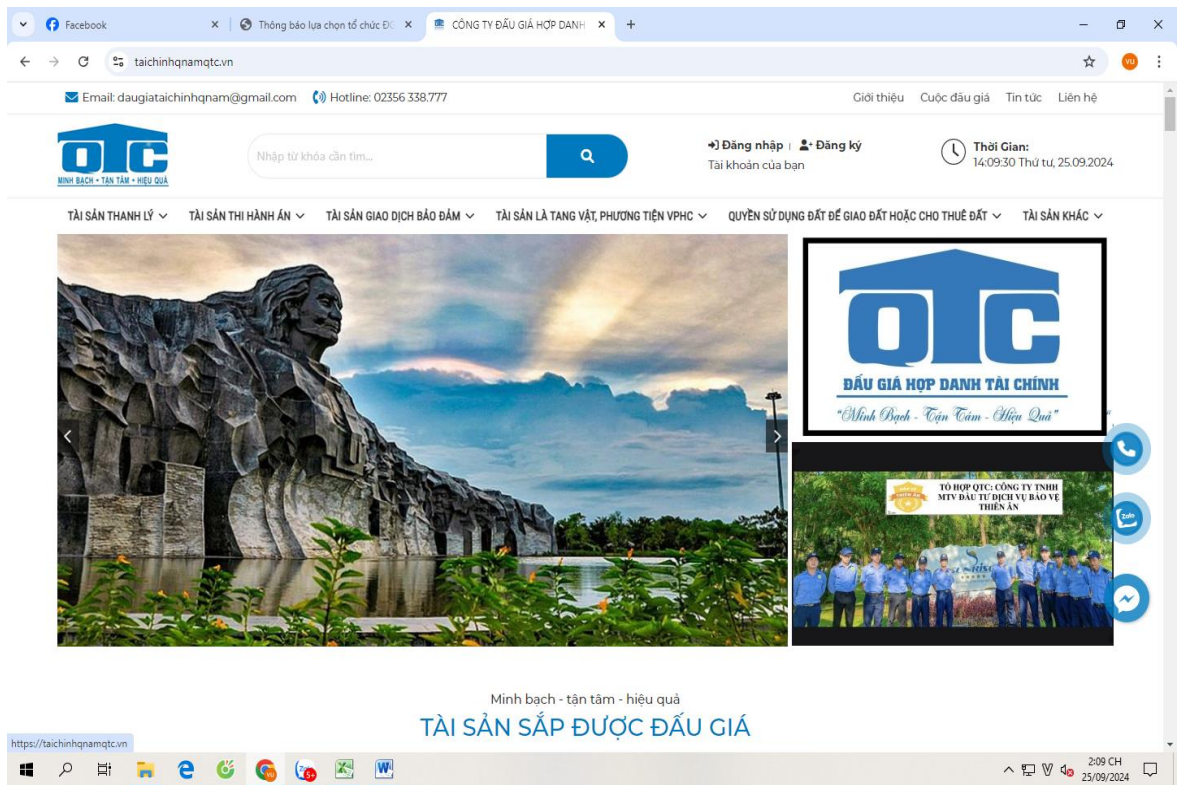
Facebook
Thông báo lựa chọn tổ chức ĐG
CÔNG TY ĐẤU GIÁ HỢP DANH

taichinhqnamqtc.vn

VU

Email: daugiataichinhqnam@gmail.com
Hotline: 02356 338.777
Giới thiệu
Cuộc đấu giá
Tin tức
Liên hệ

QTC
MINH BẠCH • TẬN TÂM • HIỆU QUẢ

Nhập từ khóa cần tìm...

Đăng nhập | Đăng ký
Tài khoản của bạn

Thời Gian:
14:09:30 Thứ tư, 25.09.2024

TÀI SẢN THANH LÝ
TÀI SẢN THI HÀNH ÁN
TÀI SẢN GIAO DỊCH BẢO ĐẢM
TÀI SẢN LÀ TANG VẬT, PHƯƠNG TIỆN VPHC
QUYỀN SỬ DỤNG ĐẤT ĐỂ GIAO ĐẤT HOẶC CHO THUÊ ĐẤT
TÀI SẢN KHÁC

QTC
ĐẤU GIÁ HỢP DANH TÀI CHÍNH
"Minh Bạch - Tận Tâm - Hiệu Quả"

TỔ HỢP QTC: CÔNG TY TNHH MTV ĐẦU TƯ DỊCH VỤ BẢO VỆ THIÊN ÂN

Zalo

Minh bạch - tận tâm - hiệu quả
TÀI SẢN SẮP ĐƯỢC ĐẤU GIÁ

https://taichinhqnamqtc.vn

2:09 CH
25/09/2024